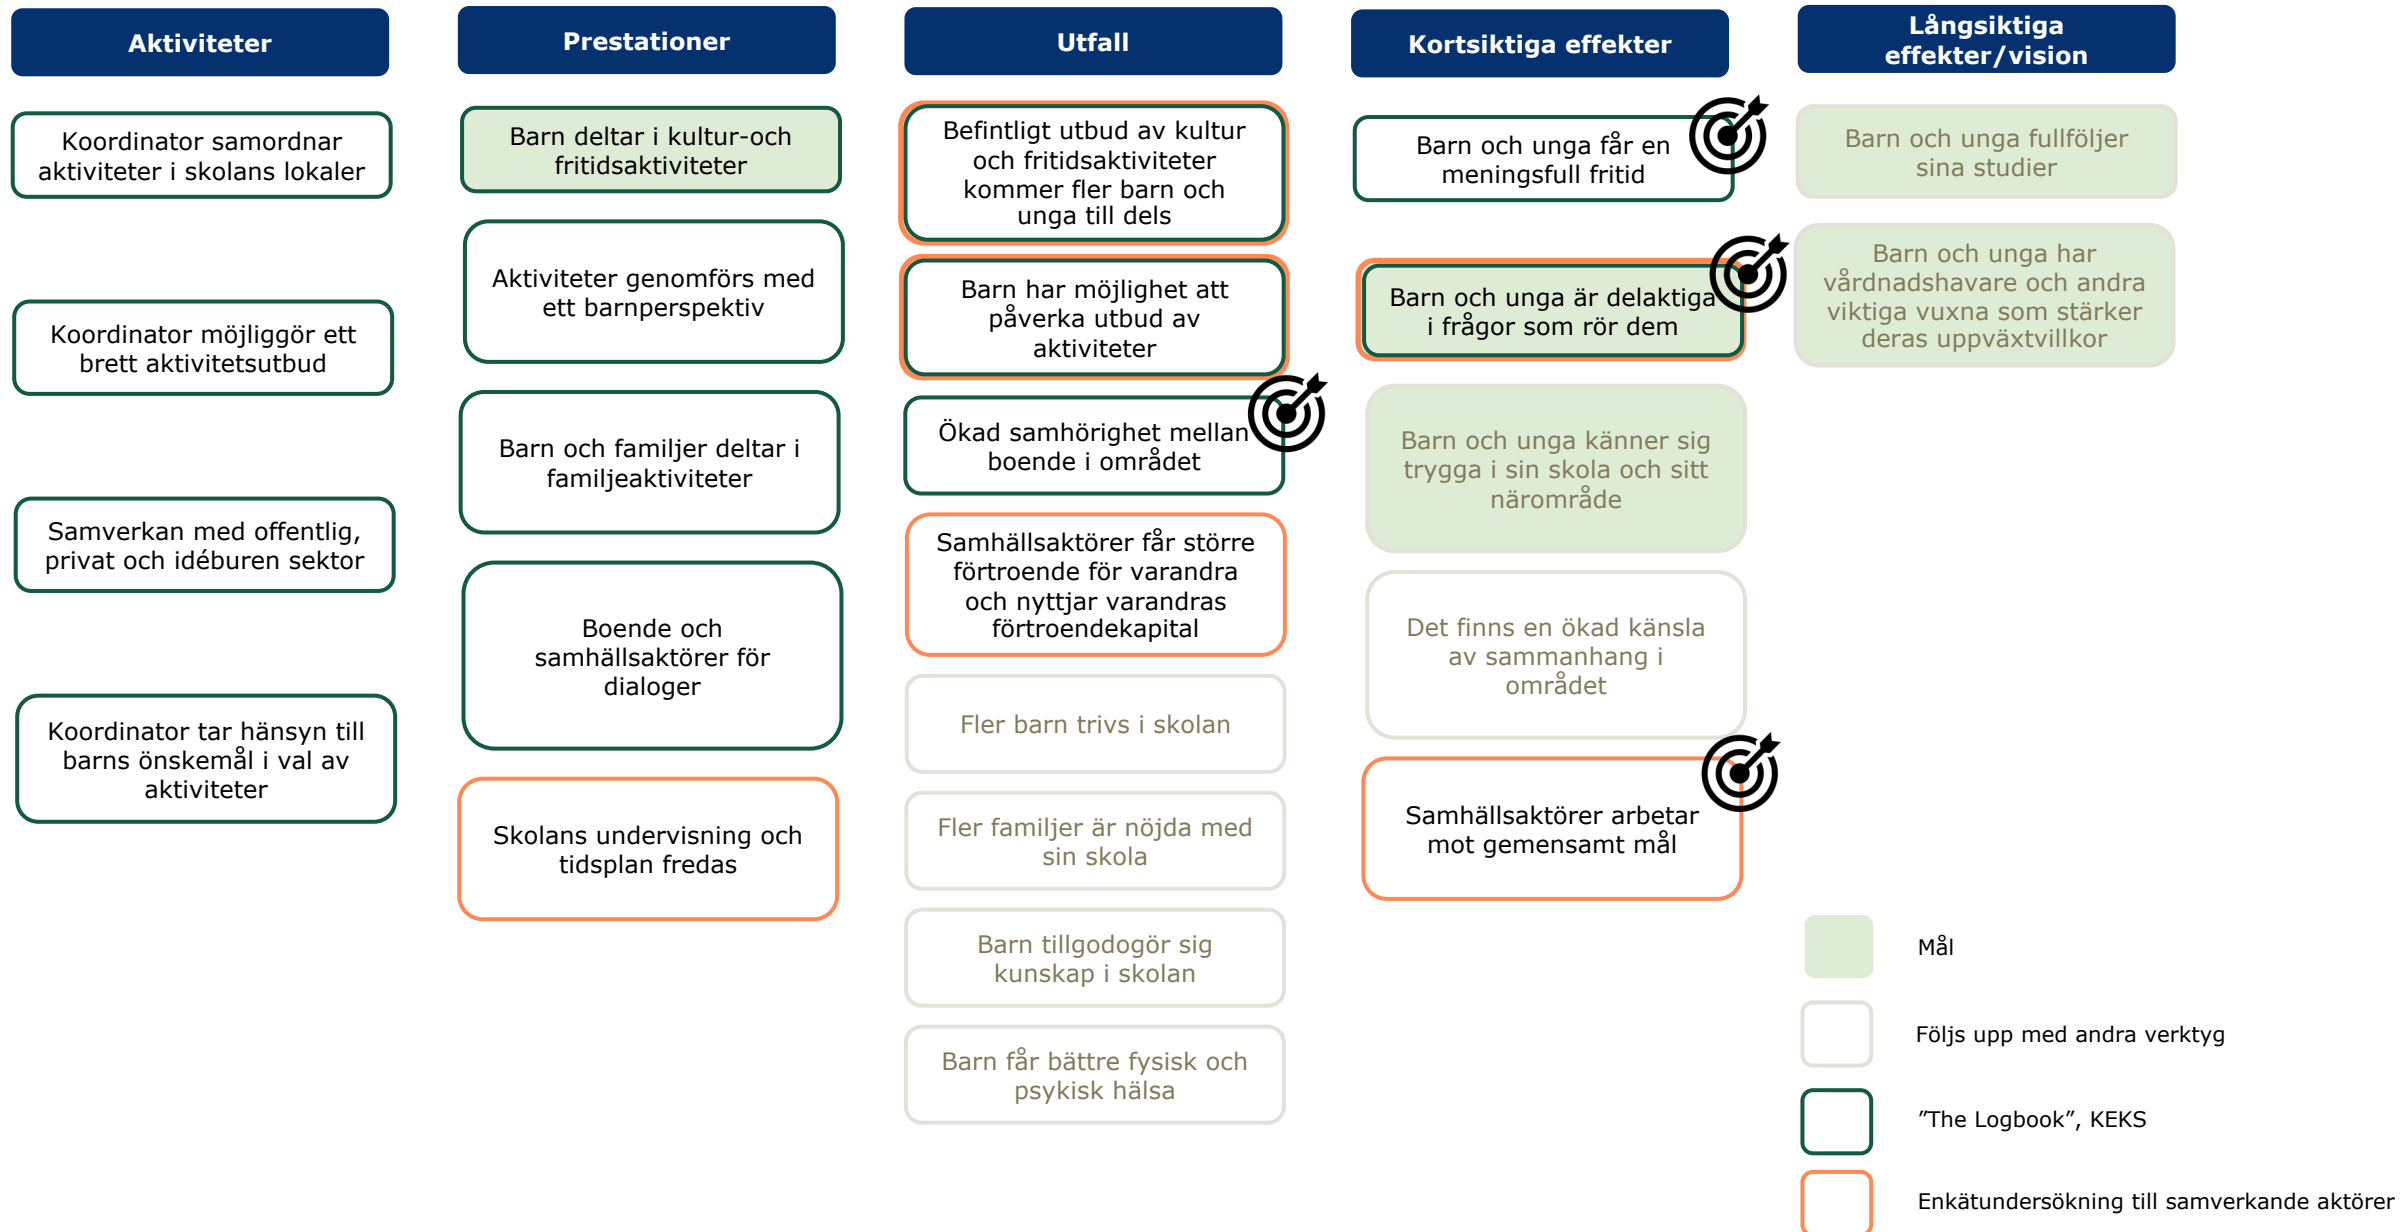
Aktiviteter

Koordinator samordnar aktiviteter i skolans lokaler

Koordinator möjliggör ett brett aktivitetsutbud

Samverkan med offentlig, privat och idéburen sektor

Koordinator tar hänsyn till barns önskemål i val av aktiviteter

Prestationer

Barn deltar i kultur-och fritidsaktiviteter

Aktiviteter genomförs med ett barnperspektiv

Barn och familjer deltar i familjeaktiviteter

Boende och samhällsaktörer för dialoger

Skolans undervisning och tidsplan fredas

Utfall

Befintligt utbud av kultur och fritidsaktiviteter kommer fler barn och unga till dels

Barn har möjlighet att påverka utbud av aktiviteter

Ökad samhörighet mellan boende i området

Samhällsaktörer får större förtroende för varandra och nyttjar varandras förtroendekapital

Fler barn trivs i skolan

Fler familjer är nöjda med sin skola

Barn tillgodogör sig kunskap i skolan

Barn får bättre fysisk och psykisk hälsa

Kortsiktiga effekter

Barn och unga får en meningsfull fritid

Barn och unga är delaktiga i frågor som rör dem

Barn och unga känner sig trygga i sin skola och sitt närområde

Det finns en ökad känsla av sammanhang i området

Samhällsaktörer arbetar mot gemensamt mål

Långsiktiga effekter/vision

Barn och unga fullföljer sina studier

Barn och unga har vårdnadshavare och andra viktiga vuxna som stärker deras uppväxtvillkor

Mål

Följs upp med andra verktyg

”The Logbook”, KEKS

Enkätundersökning till samverkande aktörer